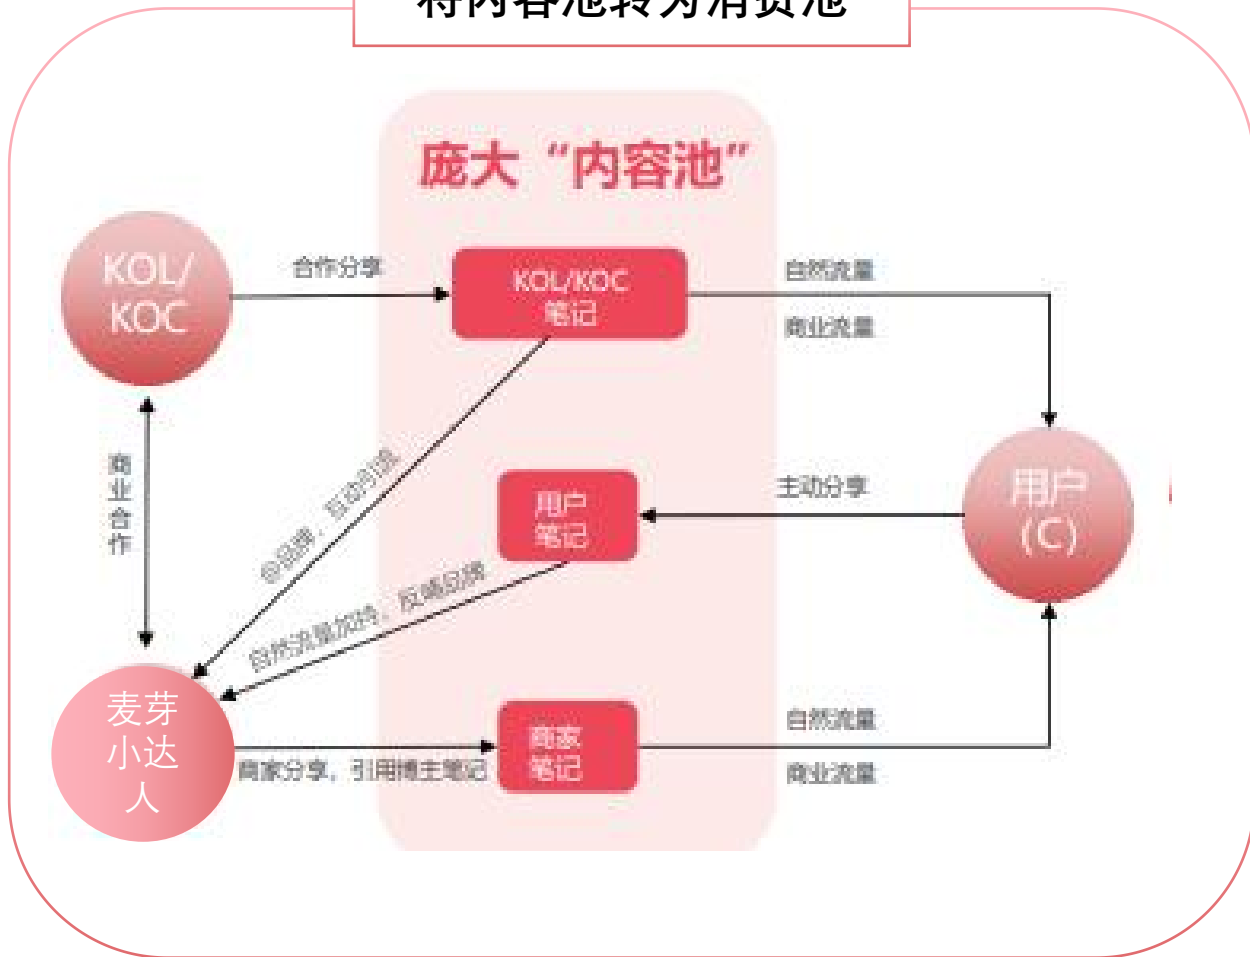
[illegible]

庞大“内容池”

KOL/KOC

合作分享

KOL/KOC 笔记

自然流量

商业流量

商业合作

会品牌，互动创造

用户笔记

主动分享

用户（C）

自然流量加持，反哺品牌

麦芽小达人

商家分享，引用博主笔记

商家笔记

自然流量

商业流量